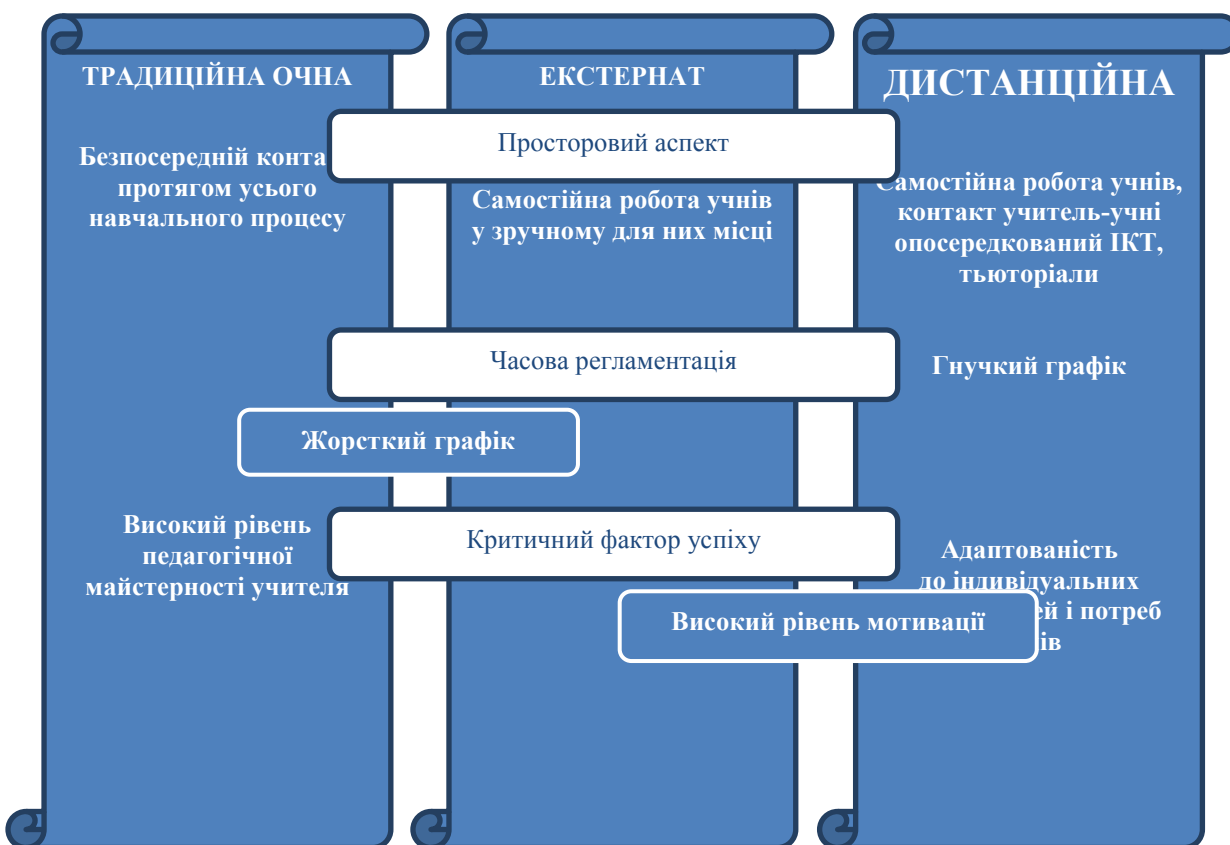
ТРАДИЦІЙНА ОЧНА

ЕКСТЕРНАТ

ДИСТАНЦІЙНА

Просторовий аспект

Безпосередній конта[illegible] протягом усього навчального процесу

Самостійна робота учнів у зручному для них місці

Самостійна робота учнів, контакт учитель-учні опосередкований ІКТ, тьюторіали

Часова регламентація

Гнучкий графік

Жорсткий графік

Високий рівень педагогічної майстерності учителя

Критичний фактор успіху

Адаптованість до індивідуальних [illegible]ей і потреб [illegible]ів

Високий рівень мотивації